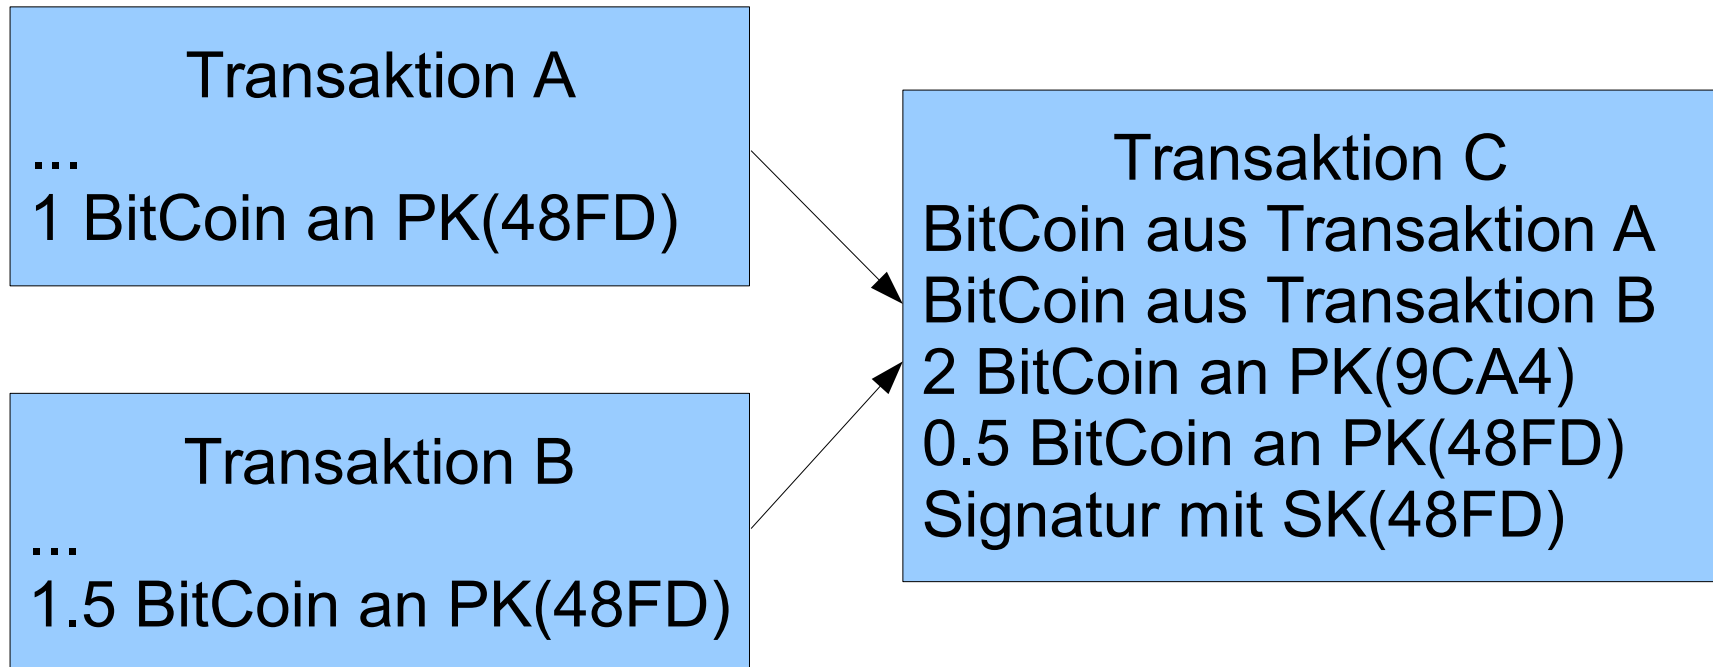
Transaktion A
...
1 BitCoin an PK(48FD)

Transaktion B
...
1.5 BitCoin an PK(48FD)

Transaktion C
BitCoin aus Transaktion A
BitCoin aus Transaktion B
2 BitCoin an PK(9CA4)
0.5 BitCoin an PK(48FD)
Signatur mit SK(48FD)